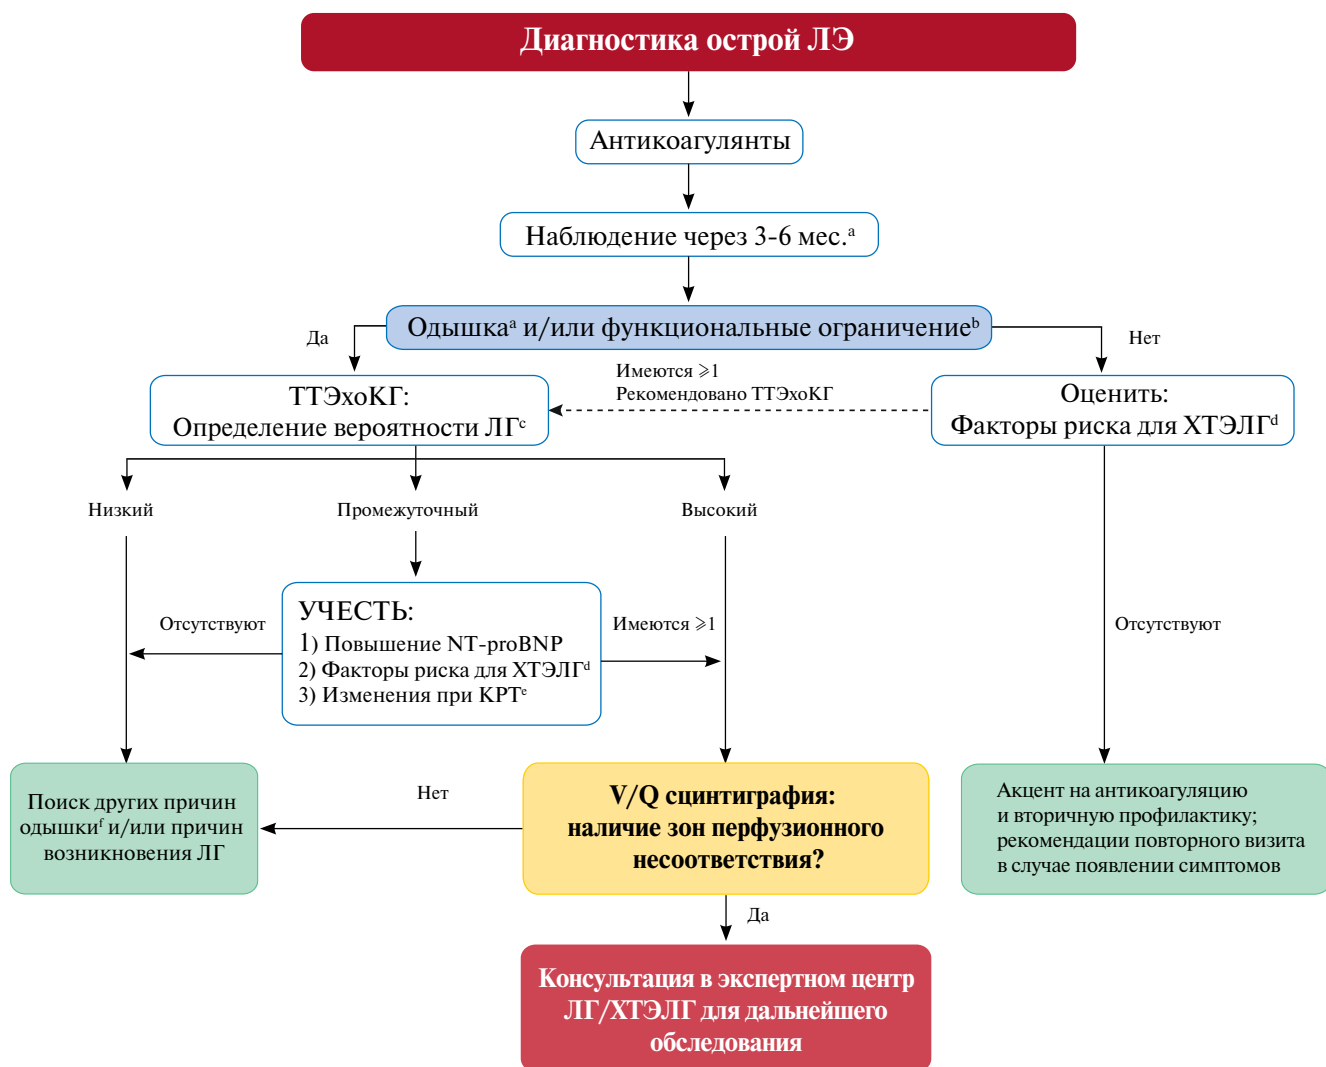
Диагностика острой ЛЭ

Антикоагулянты

Наблюдение через 3-6 мес.$^{a}$

Одышка$^{a}$ и/или функциональные ограничение$^{b}$

Да

Нет

ТТЭхоКГ:
Определение вероятности ЛГ$^{c}$

Имеются ⩾1
Рекомендовано ТТЭхоКГ

Оценить:
Факторы риска для ХТЭЛГ$^{d}$

Низкий

Промежуточный

Высокий

Отсутствуют

УЧЕСТЬ:
1) Повышение NT-proBNP
2) Факторы риска для ХТЭЛГ$^{d}$
3) Изменения при КРТ$^{e}$

Имеются ⩾1

Отсутствуют

Поиск других причин одышки$^{f}$ и/или причин возникновения ЛГ

Нет

V/Q сцинтиграфия:
наличие зон перфузионного несоответствия?

Акцент на антикоагуляцию и вторичную профилактику; рекомендации повторного визита в случае появлении симптомов

Да

Консультация в экспертном центр ЛГ/ХТЭЛГ для дальнейшего обследования